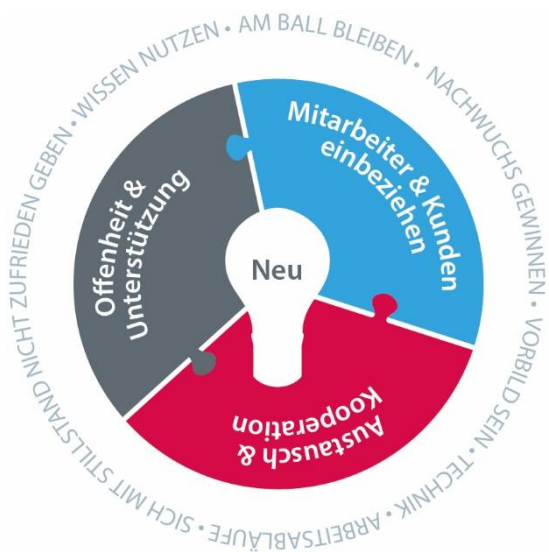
WISSEN NUTZEN • AM BALL BLEIBEN • NACHWUCHS GEWINNEN • VORBILD SEIN • TECHNIK • ARBEITSABLÄUFE • SICH MIT STILLSTAND NICHT ZUFRIEDEN GEBEN •

Offenheit & Unterstützung

Mitarbeiter & Kunden einbeziehen

Neu

Austausch & Kooperation